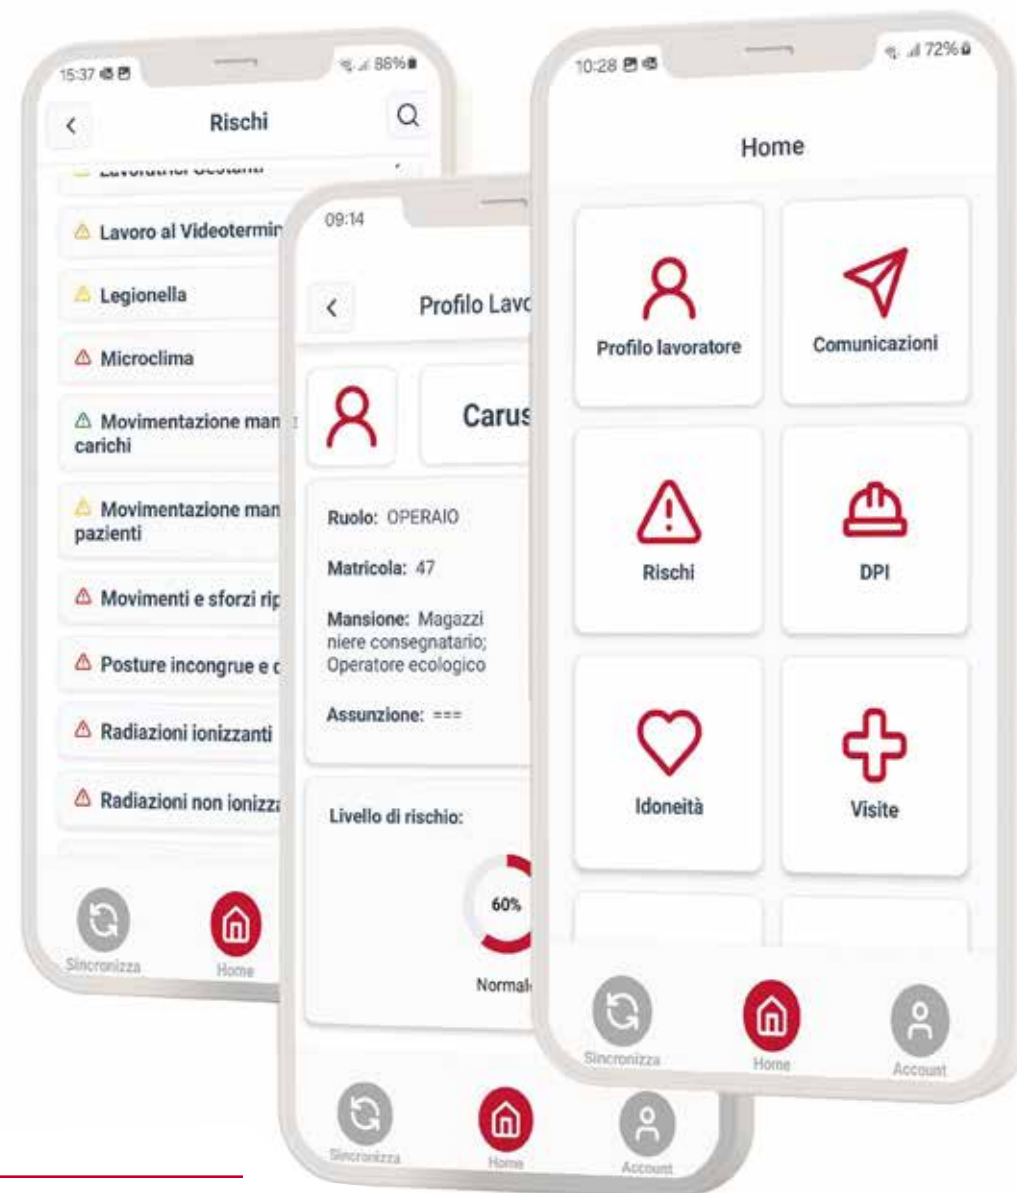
15:37
86%
Rischi
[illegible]
Lavoro al Videotermin
Legionella
Microclima
Movimentazione man carichi
Movimentazione man pazienti
Movimenti e sforzi rip
Posture incongrue e c
Radiazioni ionizzanti
Radiazioni non ionizz
Sincronizza
Home

09:14
Profilo Lavo
Carus
Ruolo: OPERAIO
Matricola: 47
Mansione: Magazziniere consegnatario; Operatore ecologico
Assunzione: ===
Livello di rischio:
60%
Normal
Sincronizza
Home
Account

10:28
72%
Home
Profilo lavoratore
Comunicazioni
Rischi
DPI
Idoneità
Visite
Sincronizza
Home
Account